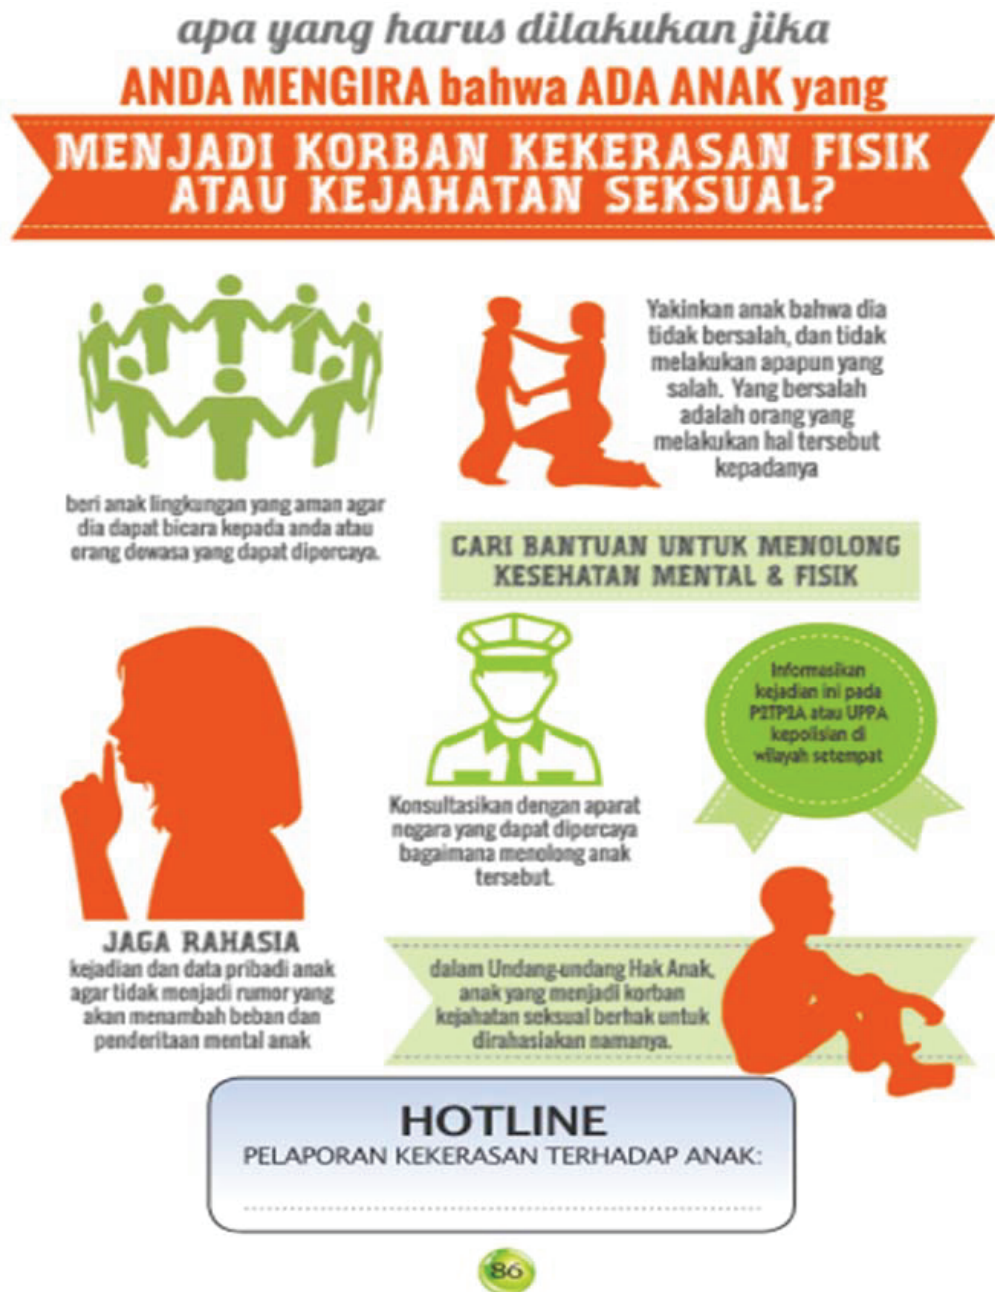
apa yang harus dilakukan jika

ANDA MENGIRA bahwa ADA ANAK yang

MENJADI KORBAN KEKERASAN FISIK ATAU KEJAHATAN SEKSUAL?

beri anak lingkungan yang aman agar dia dapat bicara kepada anda atau orang dewasa yang dapat dipercaya.

Yakinkan anak bahwa dia tidak bersalah, dan tidak melakukan apapun yang salah. Yang bersalah adalah orang yang melakukan hal tersebut kepadanya

CARI BANTUAN UNTUK MENOLONG KESEHATAN MENTAL & FISIK

Informasikan kejadian ini pada P2TP2A atau UPPA kepolisian di wilayah setempat

Konsultasikan dengan aparat negara yang dapat dipercaya bagaimana menolong anak tersebut.

JAGA RAHASIA
kejadian dan data pribadi anak agar tidak menjadi rumor yang akan menambah beban dan penderitaan mental anak

dalam Undang-undang Hak Anak, anak yang menjadi korban kejahatan seksual berhak untuk dirahasiakan namanya.

HOTLINE
PELAPORAN KEKERASAN TERHADAP ANAK:
..........................................................

86